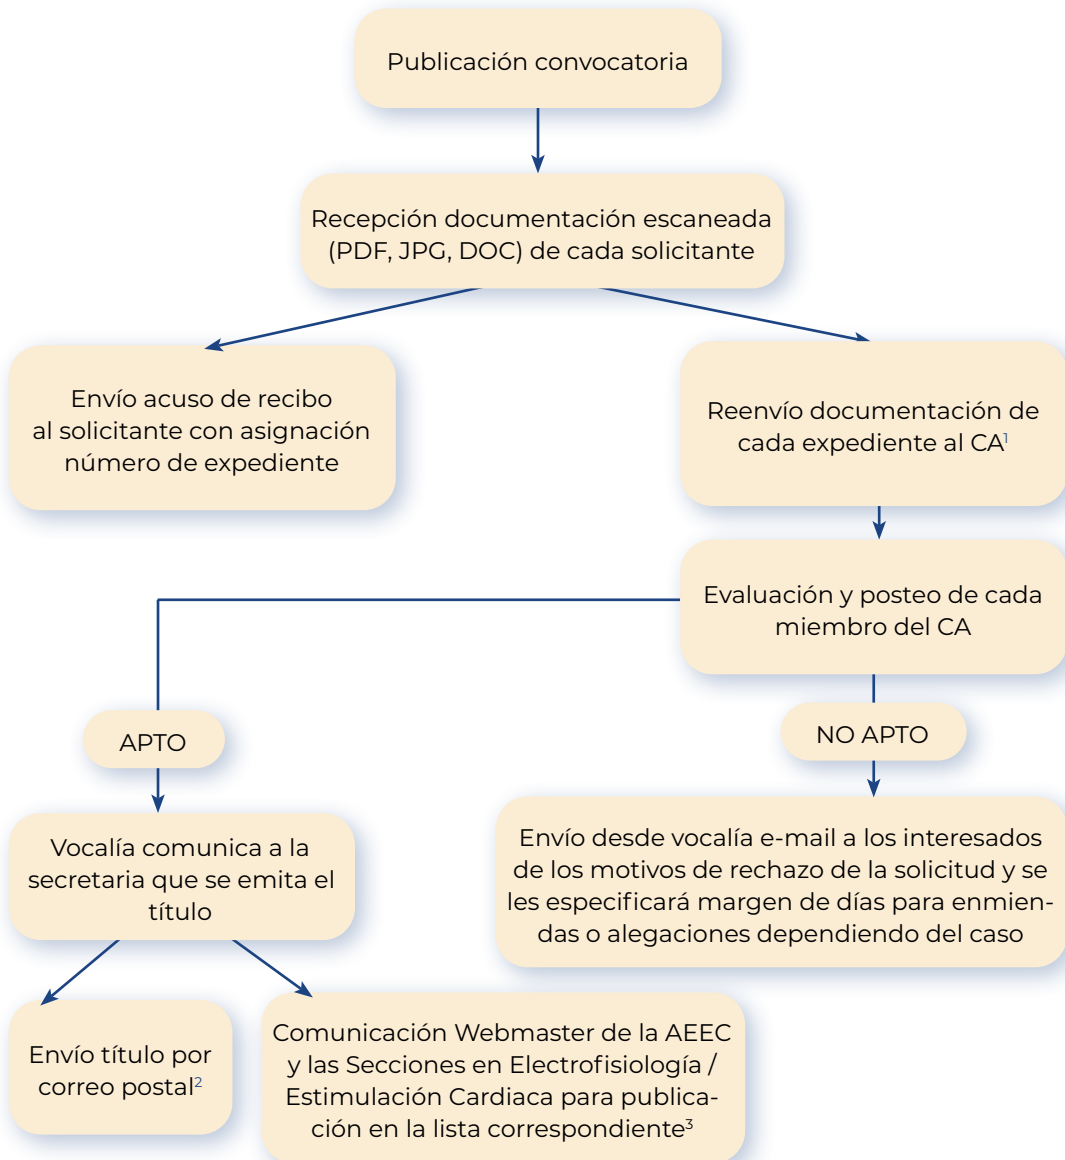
Publicación convocatoria

Recepción documentación escaneada (PDF, JPG, DOC) de cada solicitante

Envío acuso de recibo al solicitante con asignación número de expediente

Reenvío documentación de cada expediente al CA$^{1}$

Evaluación y posteo de cada miembro del CA

APTO

NO APTO

Vocalía comunica a la secretaria que se emita el título

Envío desde vocalía e-mail a los interesados de los motivos de rechazo de la solicitud y se les especificará margen de días para enmiendas o alegaciones dependiendo del caso

Envío título por correo postal$^{2}$

Comunicación Webmaster de la AEEC y las Secciones en Electrofisiología / Estimulación Cardiaca para publicación en la lista correspondiente$^{3}$